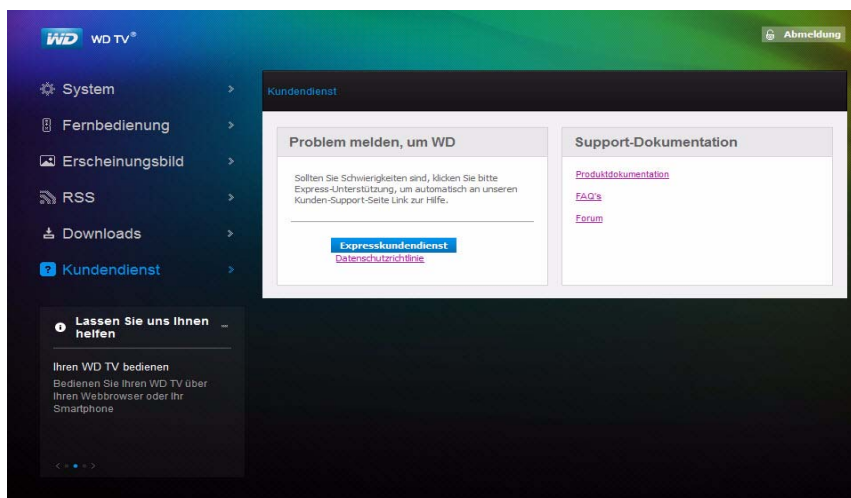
WD WD TV®

Abmeldung

System

Fernbedienung

Erscheinungsbild

RSS

Downloads

Kundendienst

Lassen Sie uns Ihnen helfen

Ihren WD TV bedienen

Bedienen Sie Ihren WD TV über Ihren Webbrowser oder Ihr Smartphone

Kundendienst

Problem melden, um WD

Sollten Sie Schwierigkeiten sind, klicken Sie bitte Express-Unterstützung, um automatisch an unseren Kunden-Support-Seite Link zur Hilfe.

Expresskundendienst

Datenschutzrichtlinie

Support-Dokumentation

Produktdokumentation

FAQ's

Forum